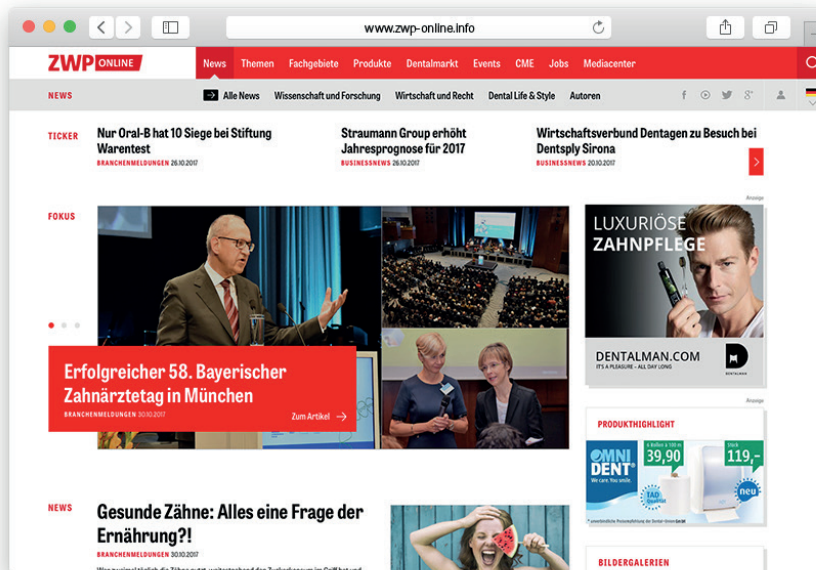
www.zwp-online.info

ZWP ONLINE

News Themen Fachgebiete Produkte Dentalmarkt Events CME Jobs Mediacenter

NEWS

Alle News Wissenschaft und Forschung Wirtschaft und Recht Dental Life & Style Autoren

TICKER

Nur Oral-B hat 10 Siege bei Stiftung Warentest
BRANCHENMELDUNGEN 26.10.2017

Straumann Group erhöht Jahresprognose für 2017
BUSINESSNEWS 26.10.2017

Wirtschaftsverbund Dentagen zu Besuch bei Dentsply Sirona
BUSINESSNEWS 20.10.2017

FOKUS

Erfolgreicher 58. Bayerischer Zahnärztetag in München
BRANCHENMELDUNGEN 30.10.2017
Zum Artikel

Anzeige

LUXURIÖSE ZAHNPFLEGE

DENTALMAN.COM
IT'S A PLEASURE – ALL DAY LONG

DENTALMAN

Anzeige

PRODUKTHIGHLIGHT

OMNI DENT
We care. You smile.

39,90

119,-

neu

NEWS

Gesunde Zähne: Alles eine Frage der Ernährung?!
BRANCHENMELDUNGEN 30.10.2017

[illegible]

BILDERGALERIEN